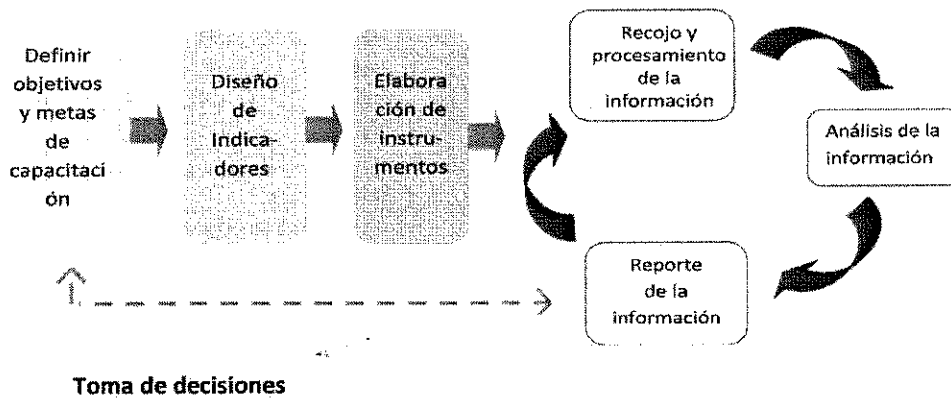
Definir objetivos y metas de capacitaci ón

Diseño de Indica- dores

Elabora ción de instru- mentos

Recojo y procesamiento de la información

Análisis de la información

Reporte de la información

Toma de decisiones